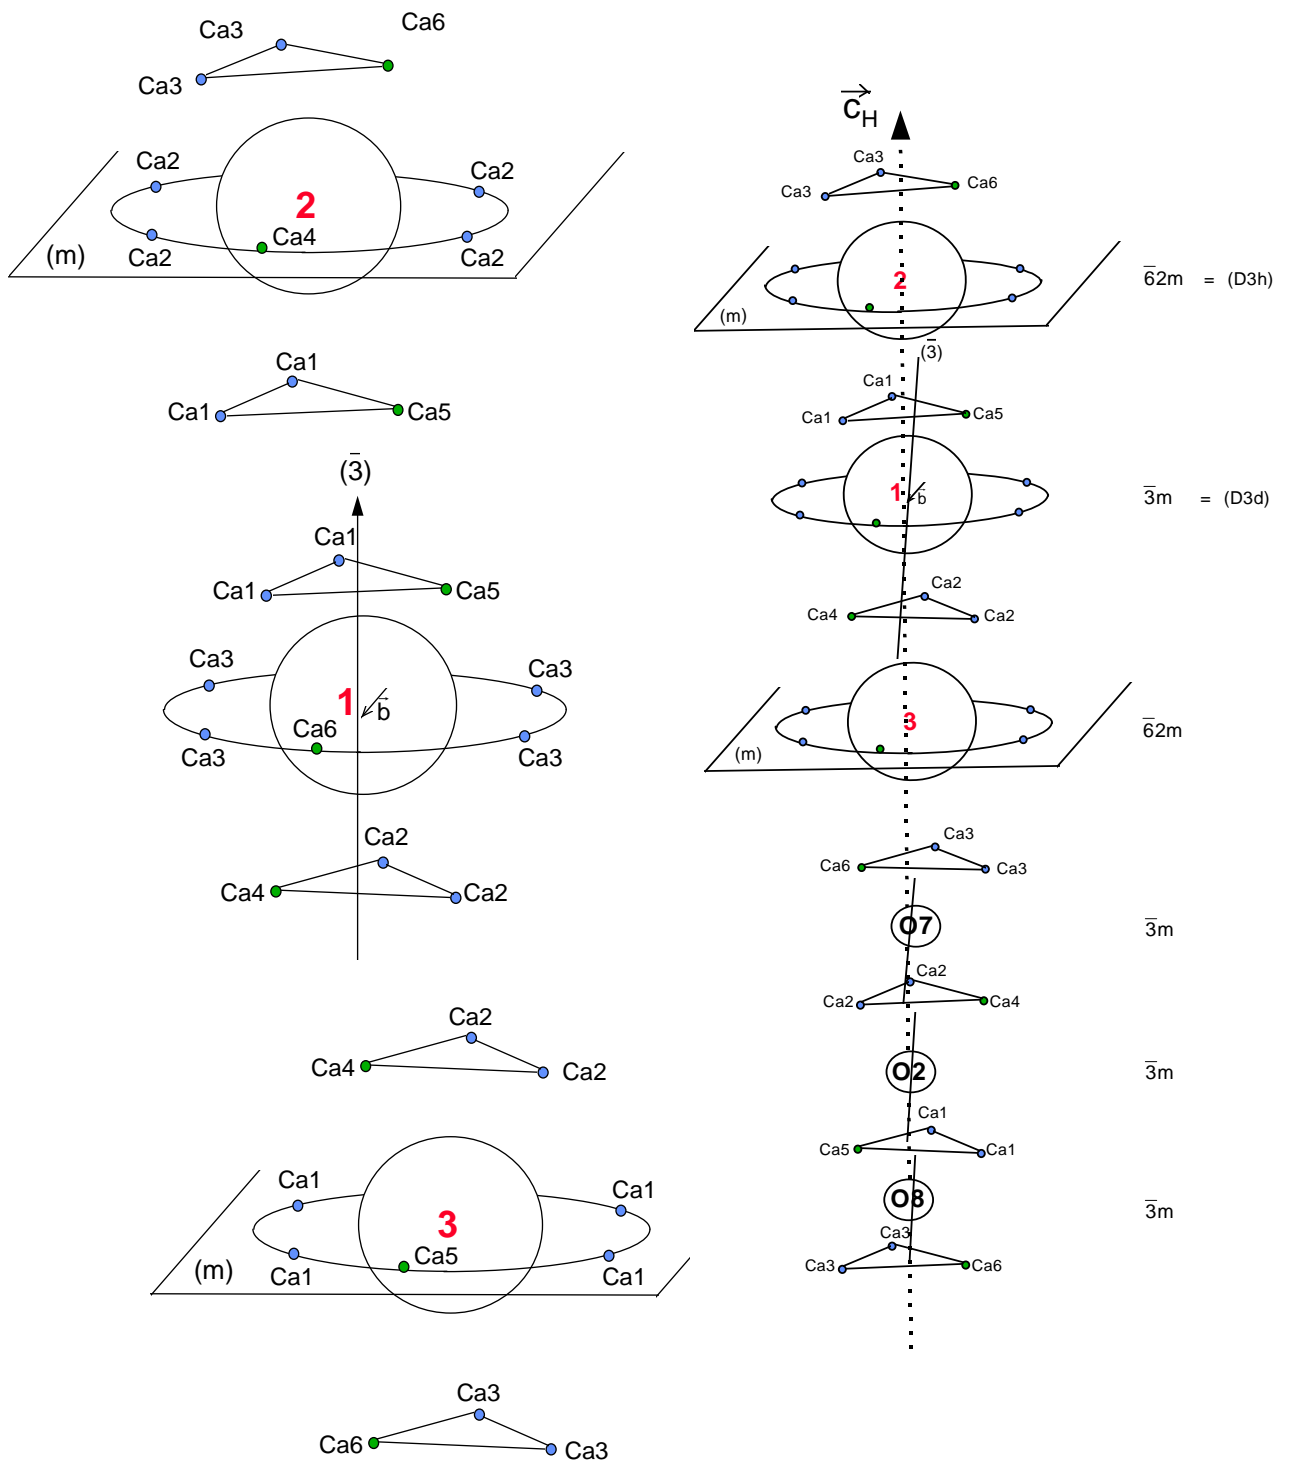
Ca3
Ca6
Ca3

Ca2
Ca2
2
(m)
Ca2
Ca4
Ca2

Ca1
Ca1
Ca5

$(\bar{3})$

Ca1
Ca1
Ca5

Ca3
Ca3
1
$\vec{b}$
Ca6
Ca3
Ca3

Ca2
Ca4
Ca2

Ca2
Ca4
Ca2

Ca1
Ca1
3
(m)
Ca5
Ca1
Ca1

Ca3
Ca6
Ca3

$\vec{c}_H$

Ca3
Ca3
Ca6

2
(m)
$\bar{6}2m$ = (D3h)

$(\bar{3})$
Ca1
Ca1
Ca5

1
$\vec{b}$
$\bar{3}m$ = (D3d)

Ca2
Ca4
Ca2

3
(m)
$\bar{6}2m$

Ca3
Ca6
Ca3

O7
$\bar{3}m$

Ca2
Ca2
Ca4

O2
$\bar{3}m$

Ca1
Ca5
Ca1

O8
$\bar{3}m$

Ca3
Ca3
Ca6